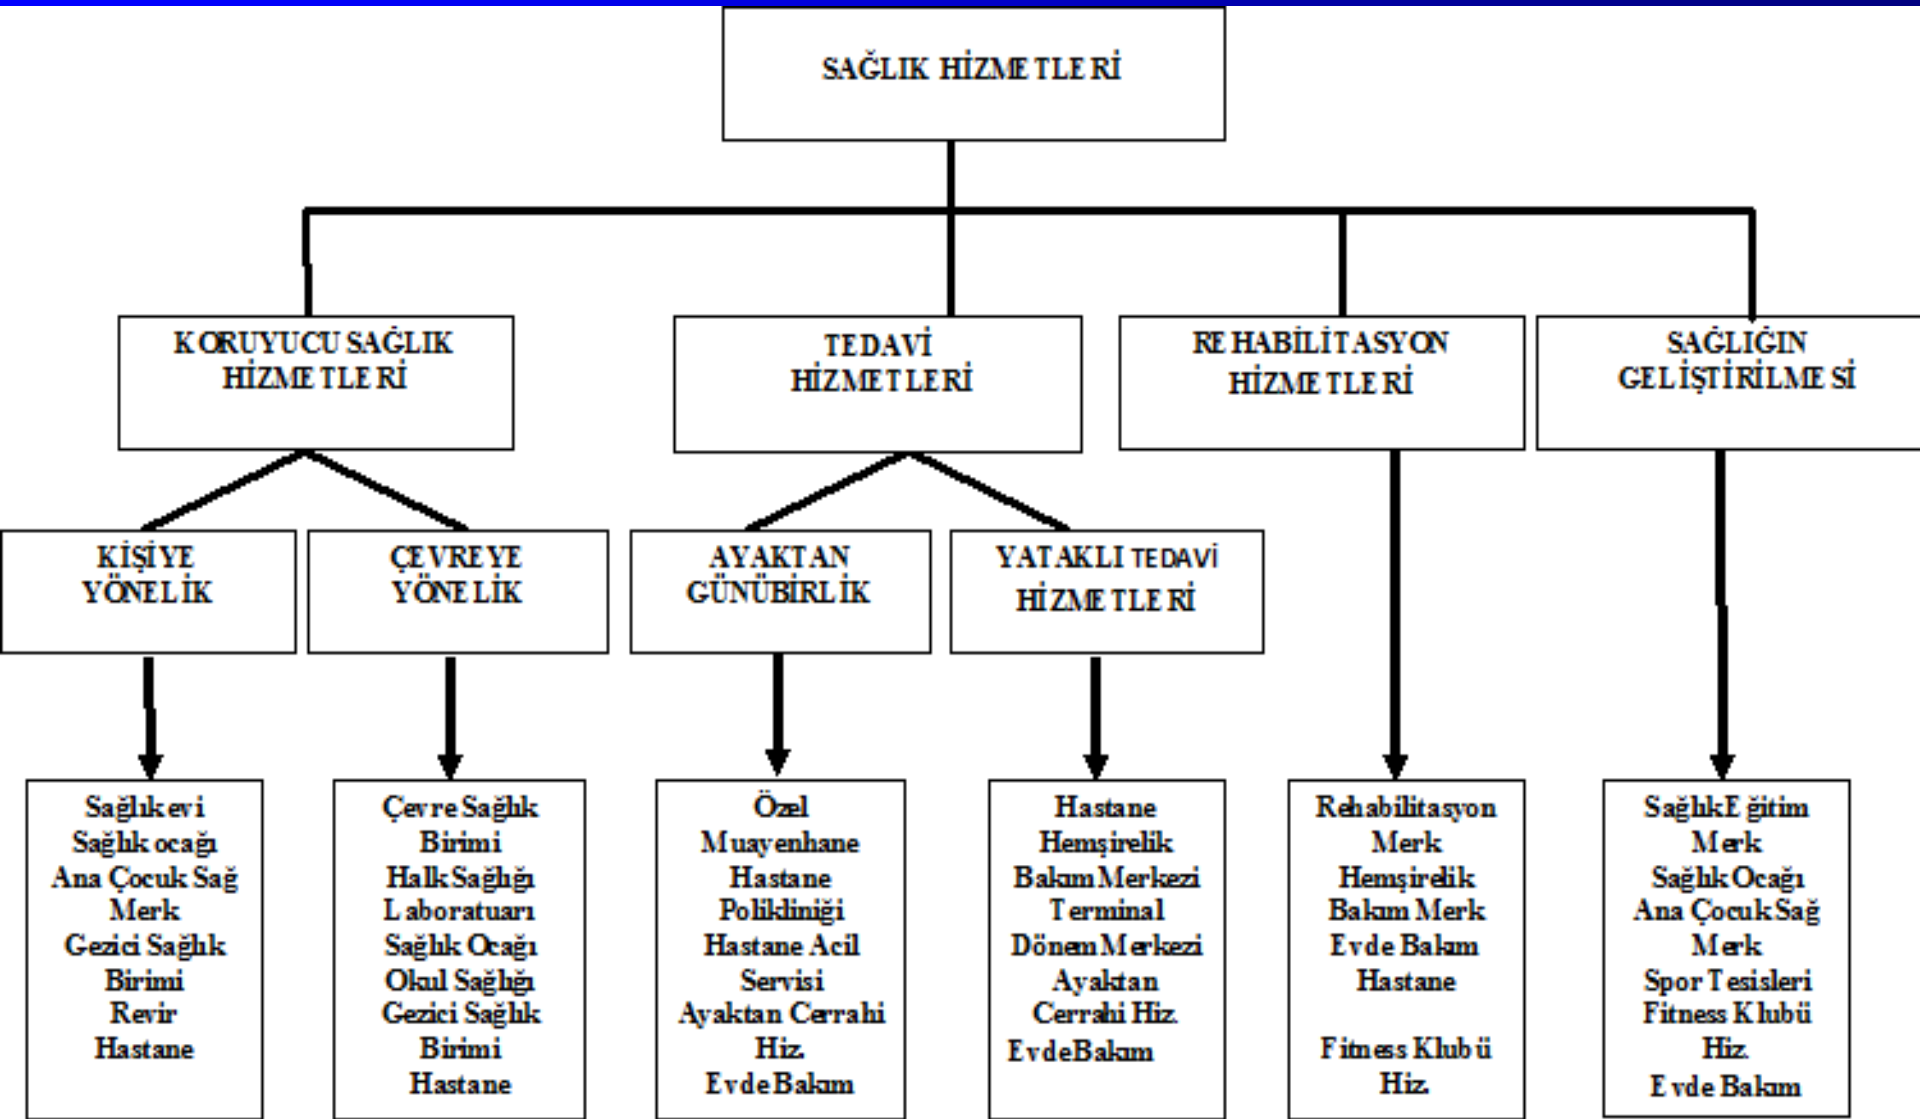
SAĞLIK HİZMETLERİ

KORUYUCU SAĞLIK HİZMETLERİ

TEDAVİ HİZMETLERİ

REHABİLİTASYON HİZMETLERİ

SAĞLIĞIN GELİŞTİRİLMESİ

KİŞİYE YÖNELİK

ÇEVREYE YÖNELİK

AYAKTAN GÜNÜBİRLİK

YATAKLI TEDAVİ HİZMETLERİ

Sağlıkevi
Sağlık ocağı
Ana Çocuk Sağ Merk
Gezici Sağlık Birimi
Revir
Hastane

Çevre Sağlık Birimi
Halk Sağlığı Laboratuarı
Sağlık Ocağı
Okul Sağlığı
Gezici Sağlık Birimi
Hastane

Özel Muayenhane
Hastane Polikliniği
Hastane Acil Servisi
Ayaktan Cerrahi Hiz.
Evde Bakım

Hastane
Hemşirelik Bakım Merkezi
Terminal Dönem Merkezi
Ayaktan Cerrahi Hiz.
EvdeBakım

Rehabilitasyon Merk
Hemşirelik Bakım Merk
Evde Bakım
Hastane

Fitness Klubü Hiz.

Sağlık Eğitim Merk
Sağlık Ocağı
Ana Çocuk Sağ Merk
Spor Tesisleri
Fitness Klubü Hiz.
Evde Bakım